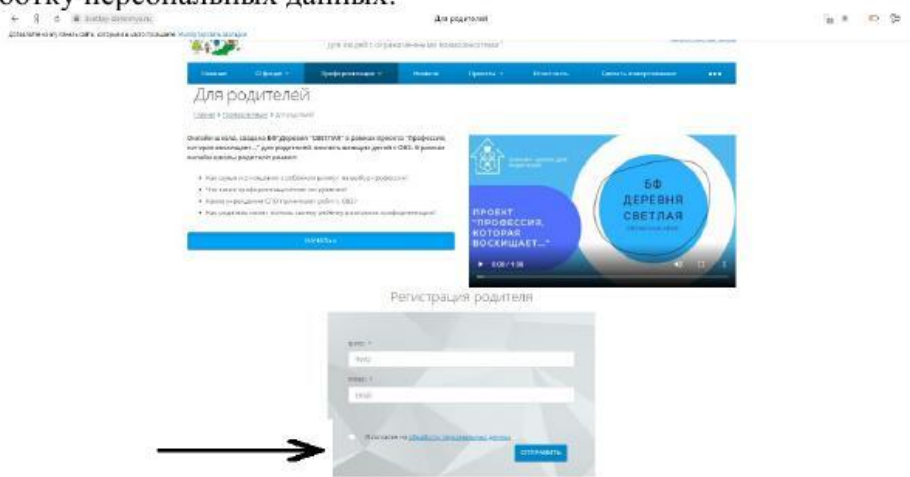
ботку персональных данных.

Для родителей

Для родителей

Главная > Профориентация > Для родителей

Онлайн-школа, созданная БФ"Деревня "СВЕТЛАЯ" в рамках проекта "Профессия, которая восхищает..." для родителей, воспитывающих детей с ОВЗ. В рамках онлайн-школы родители узнают:

ПРОЕКТ "ПРОФЕССИЯ, КОТОРАЯ ВОСХИЩАЕТ..."

БФ ДЕРЕВНЯ СВЕТЛАЯ

0:00 / 1:38

Регистрация родителя

ФИО *

Email *

Я согласен на обработку персональных данных

ОТПРАВИТЬ